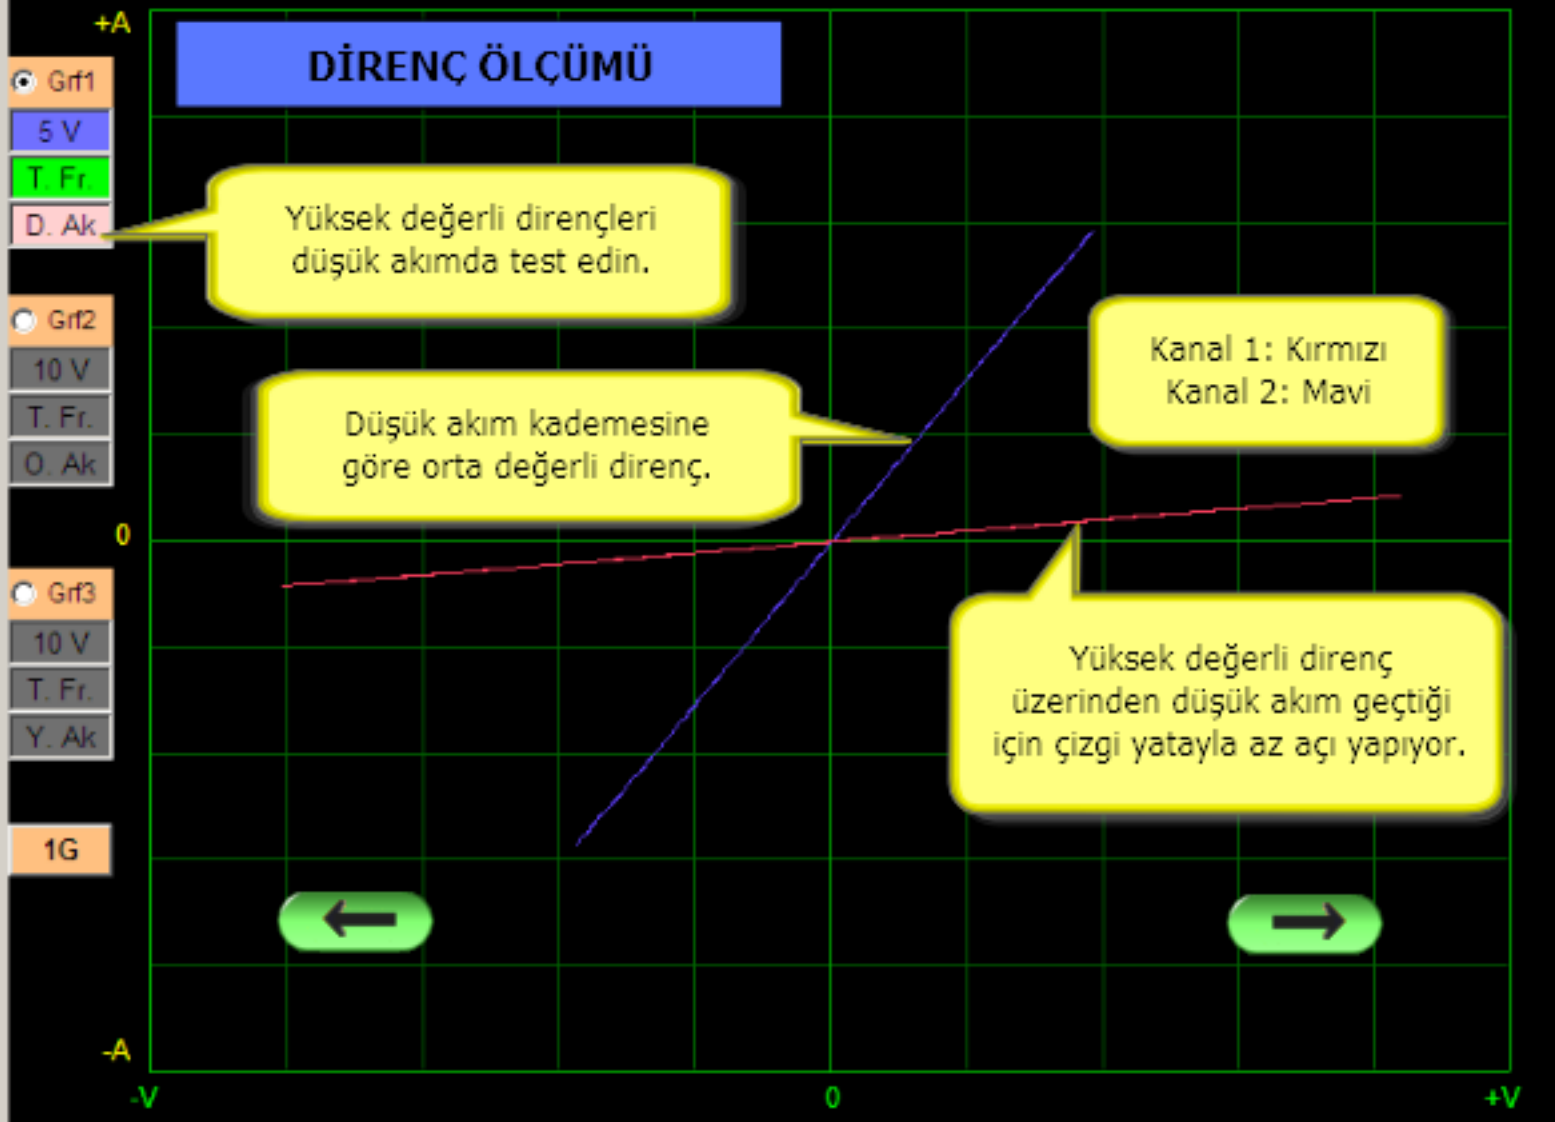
+A

Grf1
5 V
T. Fr.
D. Ak

Grf2
10 V
T. Fr.
O. Ak

0

Grf3
10 V
T. Fr.
Y. Ak

1G

-A

DİRENÇ ÖLÇÜMÜ

Yüksek değerli dirençleri düşük akımda test edin.

Kanal 1: Kırmızı
Kanal 2: Mavi

Düşük akım kademesine göre orta değerli direnç.

Yüksek değerli direnç üzerinden düşük akım geçtiği için çizgi yatayla az açı yapıyor.

-V
0
+V